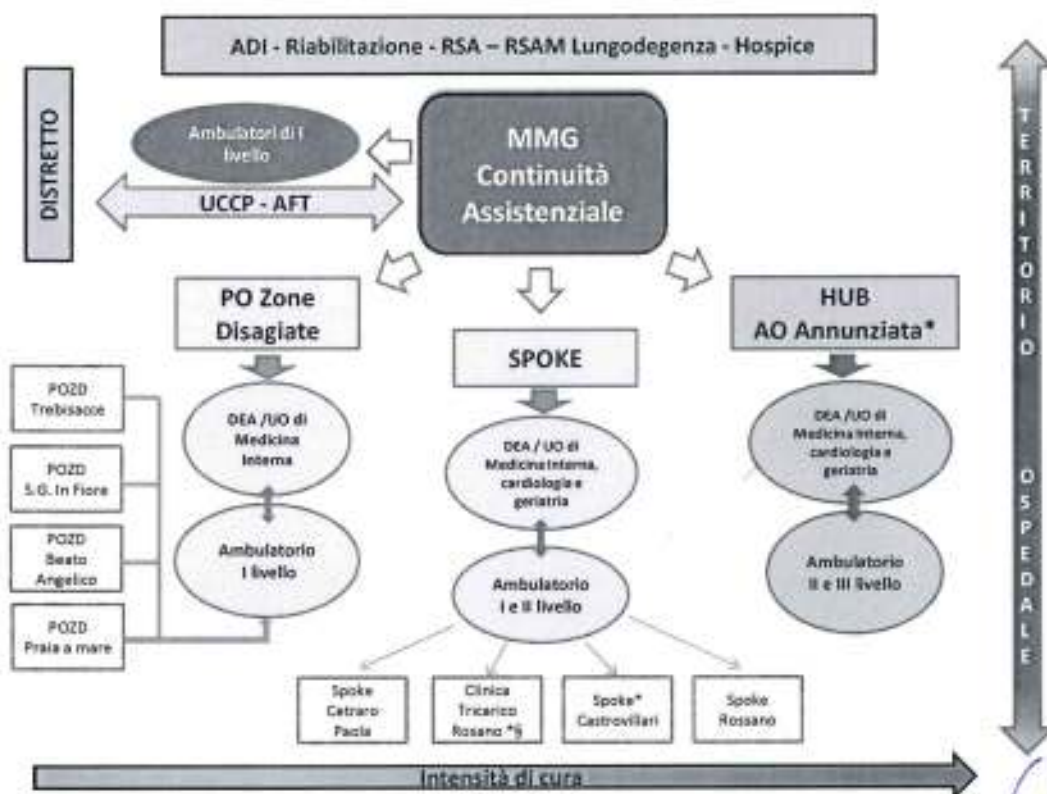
ADI - Riabilitazione - RSA – RSAM Lungodegenza - Hospice

DISTRETTO

Ambulatori di I livello

UCCP - AFT

MMG Continuità Assistenziale

TERRITORIO OSPEDALE

PO Zone Disagiate

SPOKE

HUB AO Annunziata*

POZD Trebisacce

POZD S.G. In Fiore

POZD Beato Angelico

POZD Praia a mare

DEA /UO di Medicina Interna

Ambulatorio I livello

DEA / UO di Medicina Interna, cardiologia e geriatria

Ambulatorio I e II livello

DEA /UO di Medicina Interna, cardiologia e geriatria

Ambulatorio II e III livello

Spoke Cetraro-Paola

Clinica Tricarico Rosano *§

Spoke* Castrovillari

Spoke Rossano

Intensità di cura